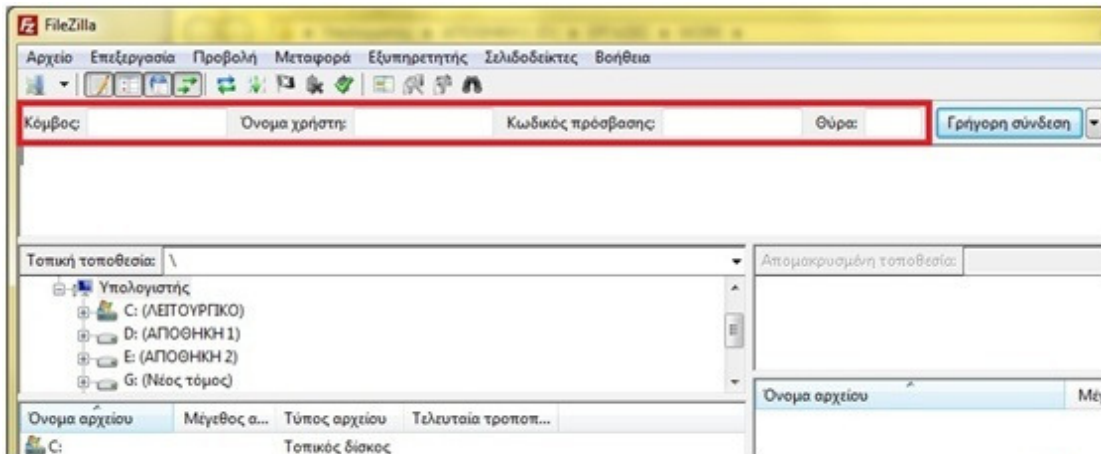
FileZilla

Αρχείο Επεξεργασία Προβολή Μεταφορά Εξυπηρετητής Σελιδοδείκτες Βοήθεια

Κόμβος: Όνομα χρήστη: Κωδικός πρόσβασης: Θύρα: Γρήγορη σύνδεση

Τοπική τοποθεσία: \

Απομακρυσμένη τοποθεσία:

Υπολογιστής
C: (ΛΕΙΤΟΥΡΓΙΚΟ)
D: (ΑΠΟΘΗΚΗ 1)
E: (ΑΠΟΘΗΚΗ 2)
G: (Νέος τόμος)

| Όνομα αρχείου | Μέγεθος α... | Τύπος αρχείου | Τελευταία τροποπ... |
|---|---|---|---|
| C: | | Τοπικός δίσκος | |

Όνομα αρχείου Μέ